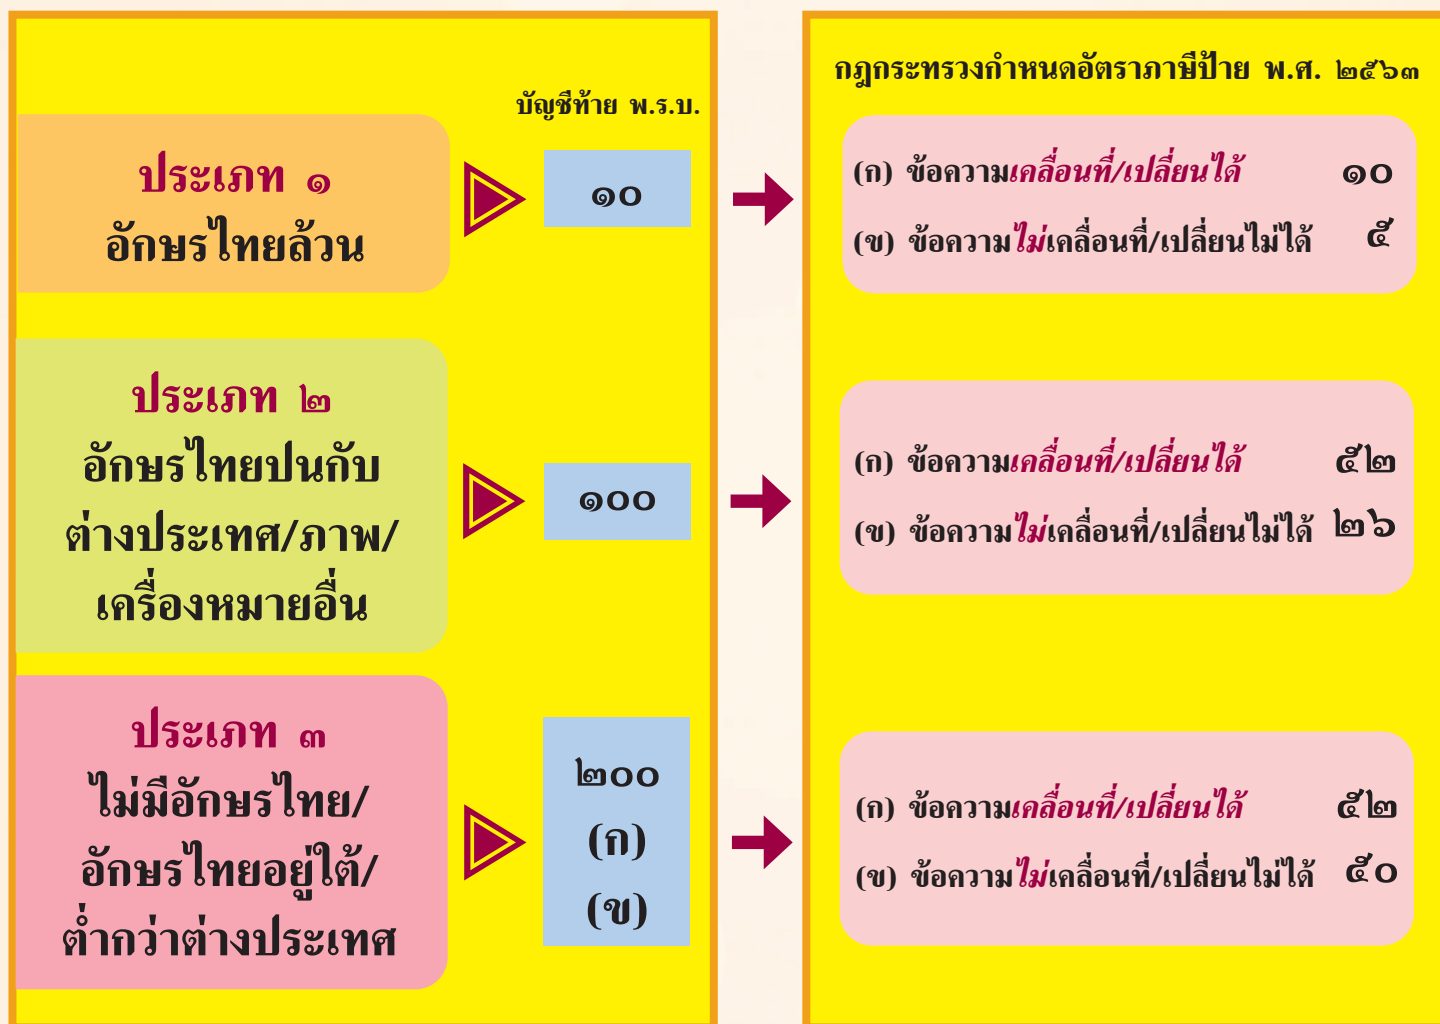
บัญชีท้าย พ.ร.บ.

ประเภท ๑
อักษรไทยล้วน

๑๐

ประเภท ๒
อักษรไทยปนกับต่างประเทศ/ภาพ/เครื่องหมายอื่น

๑๐๐

ประเภท ๓
ไม่มีอักษรไทย/อักษรไทยอยู่ใต้/ต่ำกว่าต่างประเทศ

๒๐๐
(ก)
(ข)

กฎกระทรวงกำหนดอัตราภาษีป้าย พ.ศ. ๒๕๖๓

(ก) ข้อความเคลื่อนที่/เปลี่ยนได้ ๑๐
(ข) ข้อความไม่เคลื่อนที่/เปลี่ยนไม่ได้ ๕

(ก) ข้อความเคลื่อนที่/เปลี่ยนได้ ๕๒
(ข) ข้อความไม่เคลื่อนที่/เปลี่ยนไม่ได้ ๒๖

(ก) ข้อความเคลื่อนที่/เปลี่ยนได้ ๕๒
(ข) ข้อความไม่เคลื่อนที่/เปลี่ยนไม่ได้ ๕๐